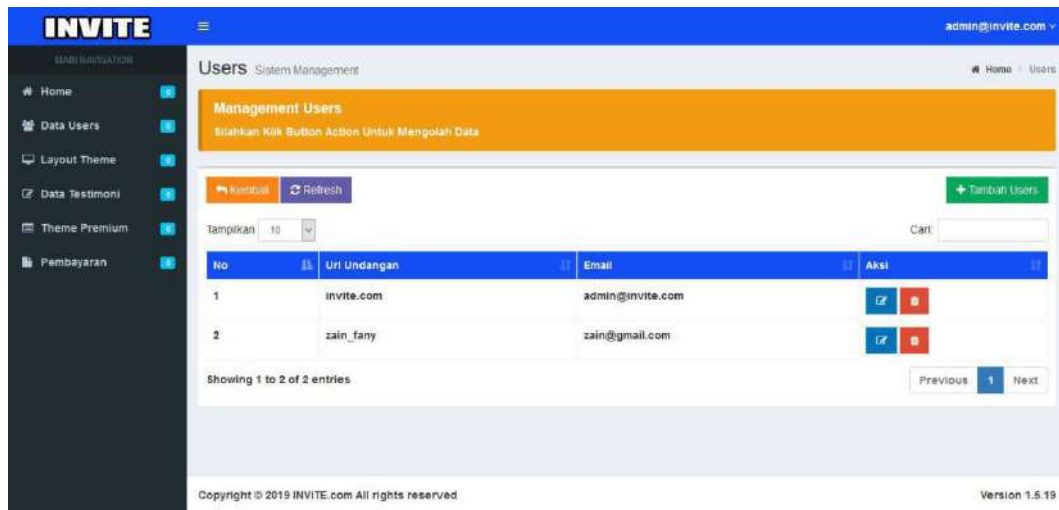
INVITE

admin@invite.com

MAIN NAVIGATION

Home

Data Users

Layout Theme

Data Testimoni

Theme Premium

Pembayaran

Users Sistem Management

Home > Users

Management Users
Silahkan Klik Button Action Untuk Mengolah Data

Kembali | Refresh

+ Tambah Users

Tampilkan 10

Cari:

| No | Url Undangan | Email | Aksi |
|---|---|---|---|
| 1 | invite.com | admin@invite.com | |
| 2 | zain_fany | zain@gmail.com | |

Showing 1 to 2 of 2 entries

Previous 1 Next

Copyright © 2019 INVITE.com All rights reserved

Version 1.5.19